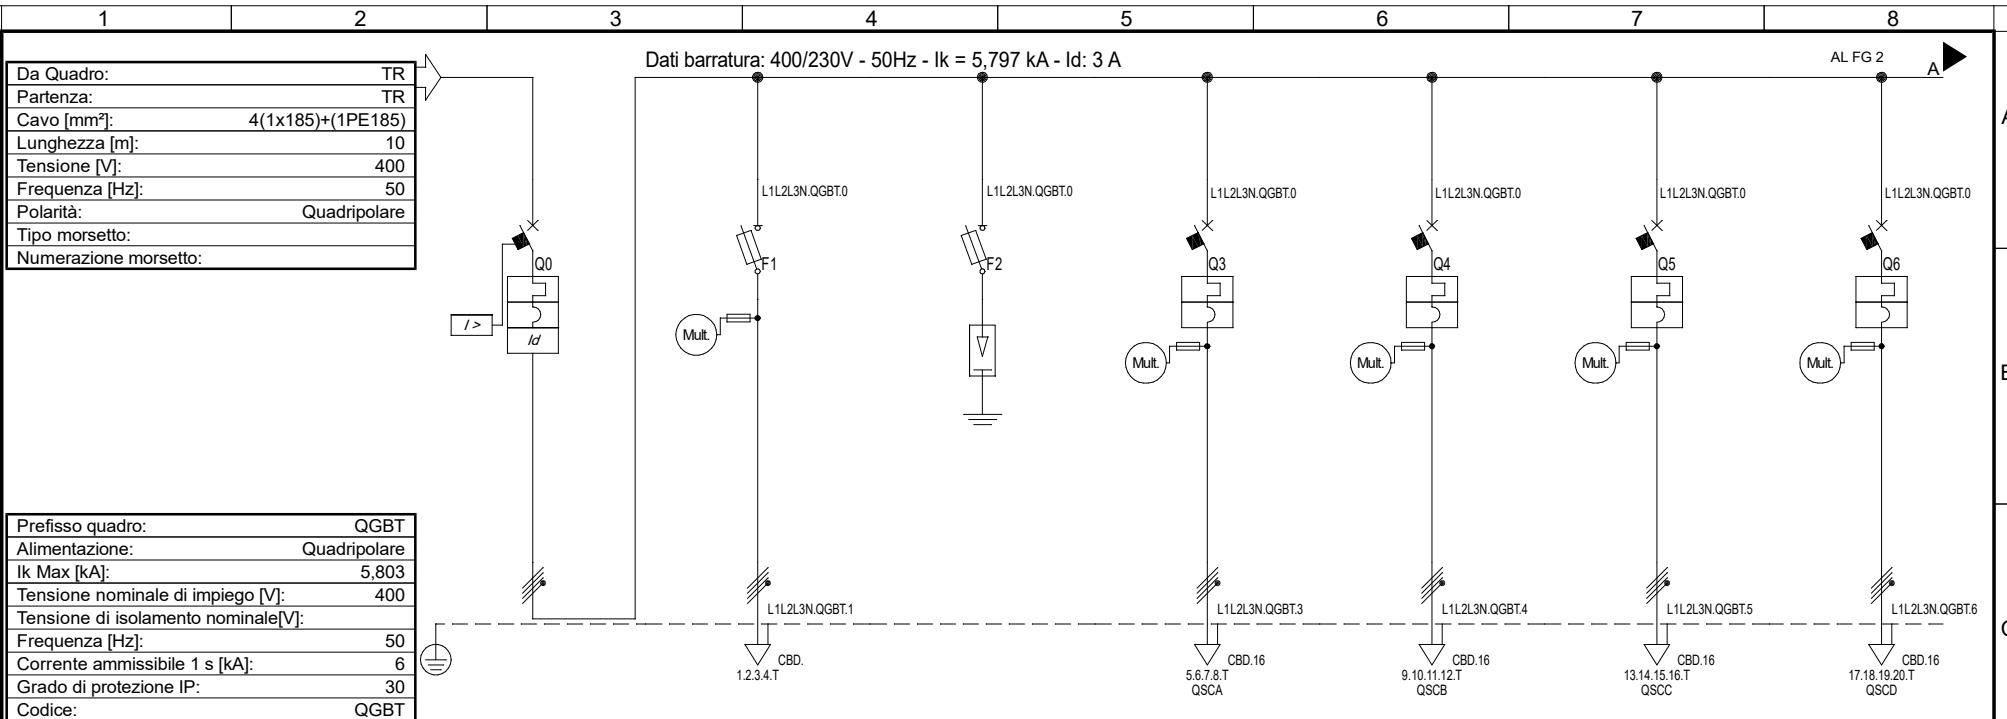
1 2 3 4 5 6 7 8

Dati barratura: 400/230V - 50Hz - Ik = 5,797 kA - Id: 3 A

AL FG 2
A

A

B

C

| | |
|---|---|
| Da Quadro: | TR |
| Partenza: | TR |
| Cavo [mm²]: | 4(1x185)+(1PE185) |
| Lunghezza [m]: | 10 |
| Tensione [V]: | 400 |
| Frequenza [Hz]: | 50 |
| Polarità: | Quadripolare |
| Tipo morsetto: | |
| Numerazione morsetto: | |

L1L2L3N.QGBT.0
L1L2L3N.QGBT.0
L1L2L3N.QGBT.0
L1L2L3N.QGBT.0
L1L2L3N.QGBT.0
L1L2L3N.QGBT.0

Q0
I >
Id
F1
F2
Q3
Q4
Q5
Q6
Mult.
Mult.
Mult.
Mult.
Mult.

| | |
|---|---|
| Prefisso quadro: | QGBT |
| Alimentazione: | Quadripolare |
| Ik Max [kA]: | 5,803 |
| Tensione nominale di impiego [V]: | 400 |
| Tensione di isolamento nominale[V]: | |
| Frequenza [Hz]: | 50 |
| Corrente ammissibile 1 s [kA]: | 6 |
| Grado di protezione IP: | 30 |
| Codice: | QGBT |

L1L2L3N.QGBT.1
L1L2L3N.QGBT.3
L1L2L3N.QGBT.4
L1L2L3N.QGBT.5
L1L2L3N.QGBT.6

CBD.
1.2.3.4.T

CBD.16
5.6.7.8.T
QSCA

CBD.16
9.10.11.12.T
QSCB

CBD.16
13.14.15.16.T
QSCC

CBD.16
17.18.19.20.T
QSCD